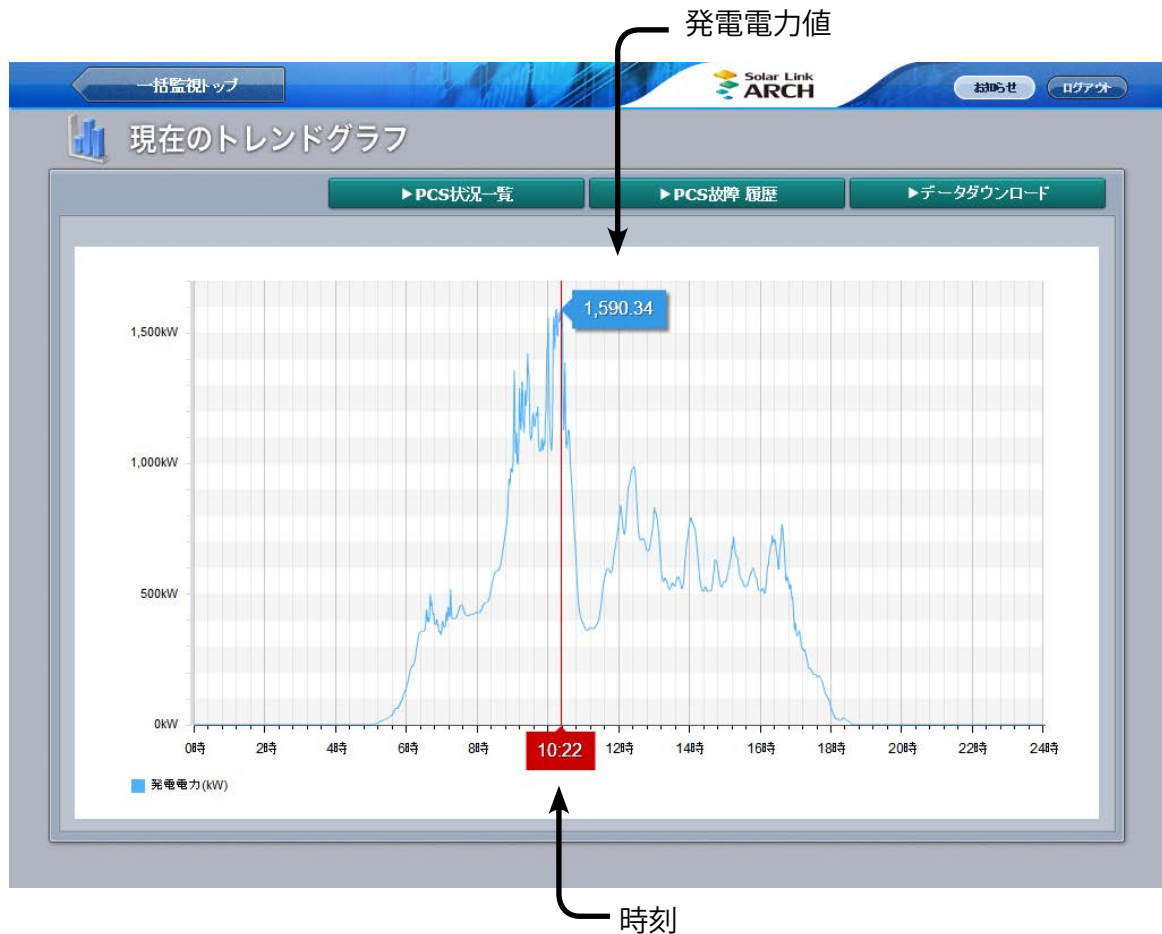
発電電力値

一括監視トップ

Solar Link ARCH

お知らせ

ログアウト

現在のトレンドグラフ

▶PCS状況一覧

▶PCS故障 履歴

▶データダウンロード

1,590.34

1,500kW

1,000kW

500kW

0kW

0時 2時 4時 6時 8時 10:22 12時 14時 16時 18時 20時 22時 24時

発電電力(kW)

時刻